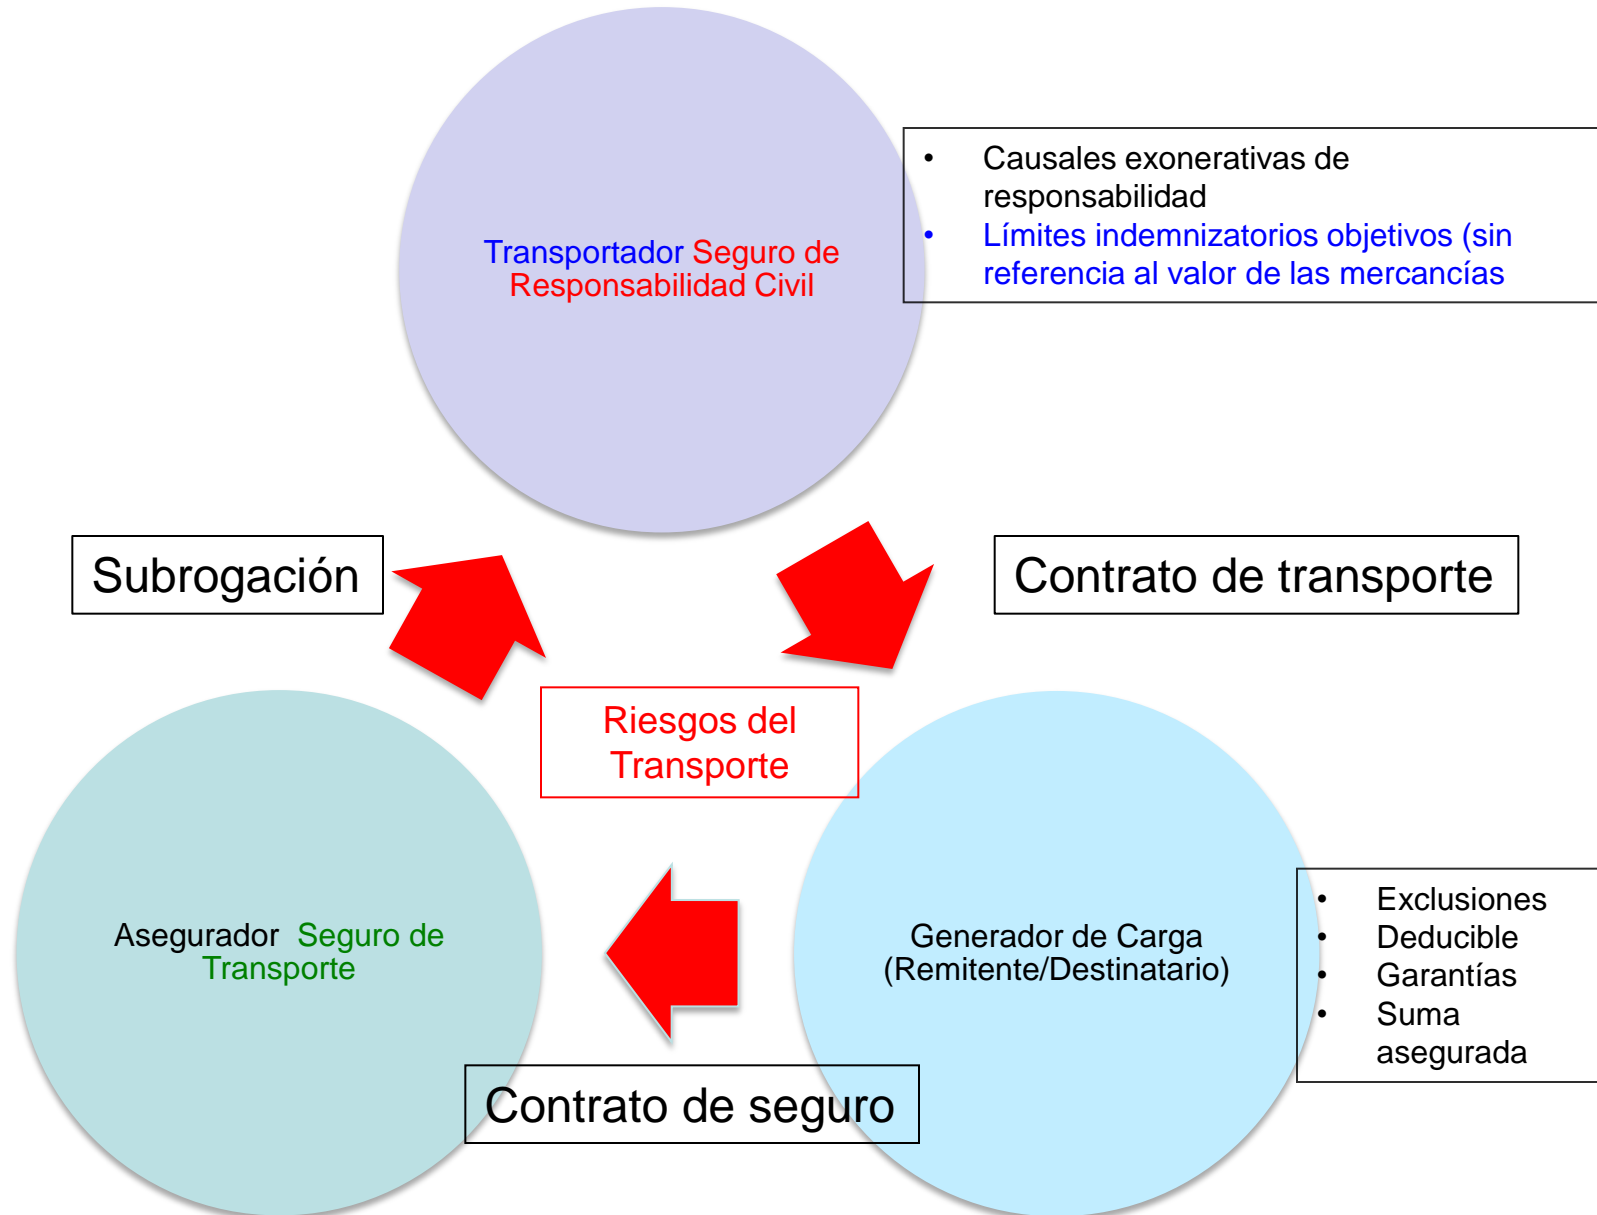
Transportador Seguro de Responsabilidad Civil

- Causales exonerativas de responsabilidad
- Límites indemnizatorios objetivos (sin referencia al valor de las mercancías

Subrogación

Contrato de transporte

Riesgos del Transporte

Asegurador Seguro de Transporte

Generador de Carga (Remitente/Destinatario)

- Exclusiones
- Deducible
- Garantías
- Suma asegurada

Contrato de seguro